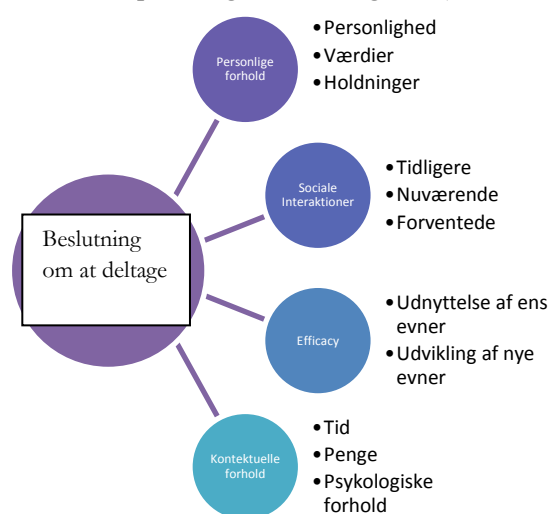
Beslutning om at deltage

Personlige forhold

- Personlighed
- Værdier
- Holdninger

Sociale Interaktioner

- Tidligere
- Nuværende
- Forventede

Efficacy

- Udnyttelse af ens evner
- Udvikling af nye evner

Kontektuelle forhold

- Tid
- Penge
- Psykologiske forhold